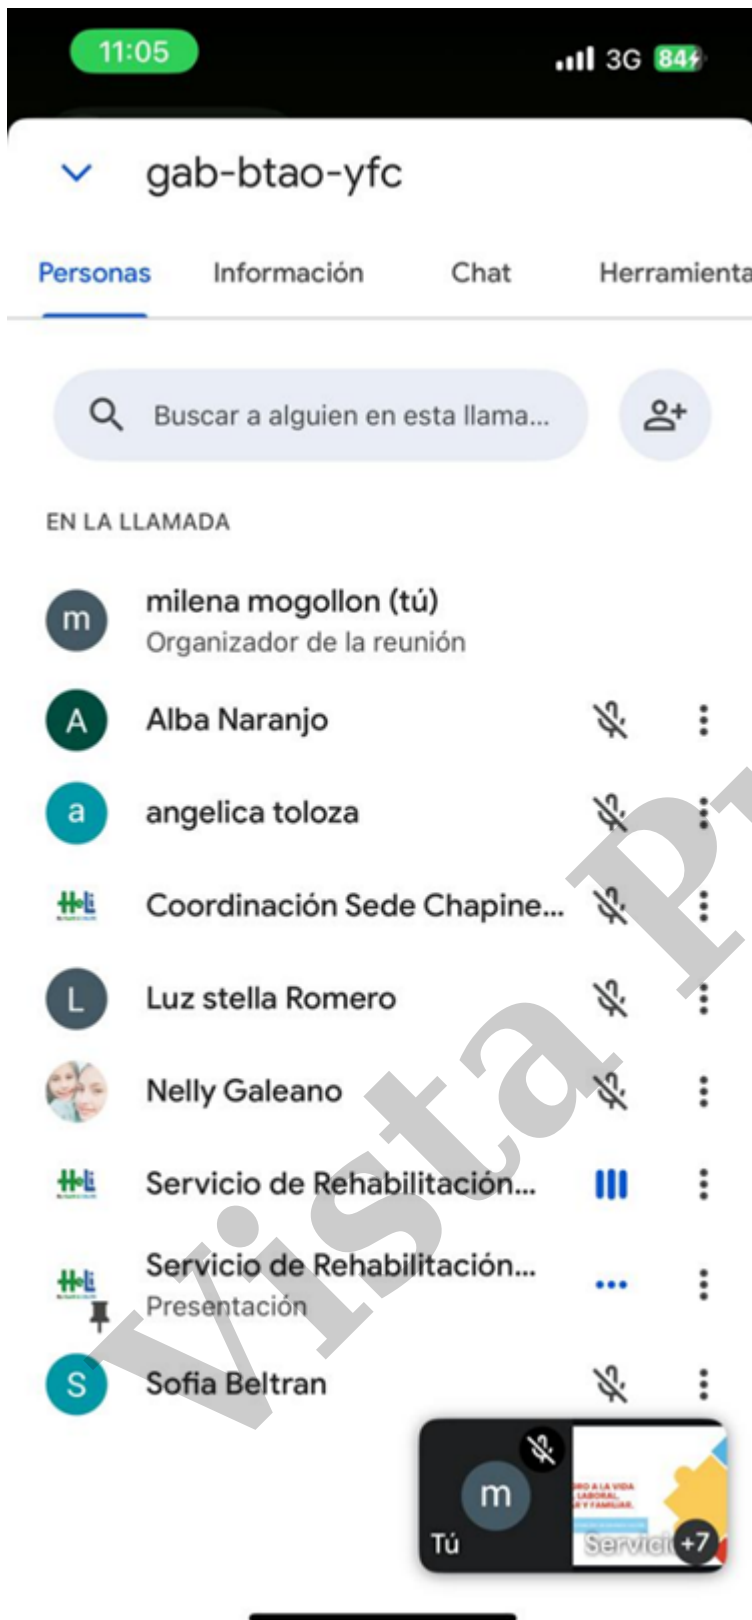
11:05

3G 84

gab-btao-yfc

Personas Información Chat Herramienta

Buscar a alguien en esta llama...

EN LA LLAMADA

m milena mogollon (tú)
Organizador de la reunión

A Alba Naranjo

a angelica toloza

Coordinación Sede Chapine...

L Luz stella Romero

Nelly Galeano

Servicio de Rehabilitación...

Servicio de Rehabilitación...
Presentación

S Sofia Beltran

m
Tú

Servici +7

Vista Pr